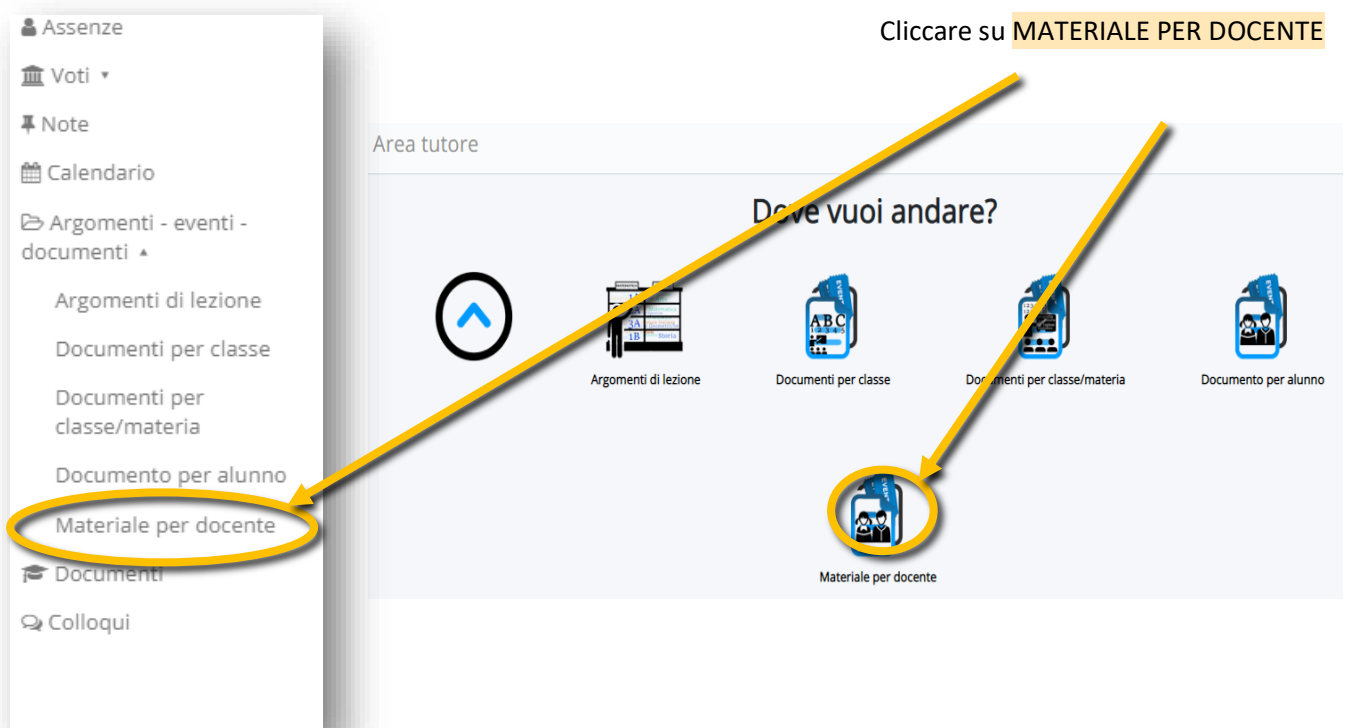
Assenze

Voti ▾

Note

Calendario

Argomenti - eventi - documenti ▴

Argomenti di lezione

Documenti per classe

Documenti per classe/materia

Documento per alunno

Materiale per docente

Documenti

Colloqui

Cliccare su MATERIALE PER DOCENTE

Area tutore

Dove vuoi andare?

Argomenti di lezione

Documenti per classe

Documenti per classe/materia

Documento per alunno

Materiale per docente